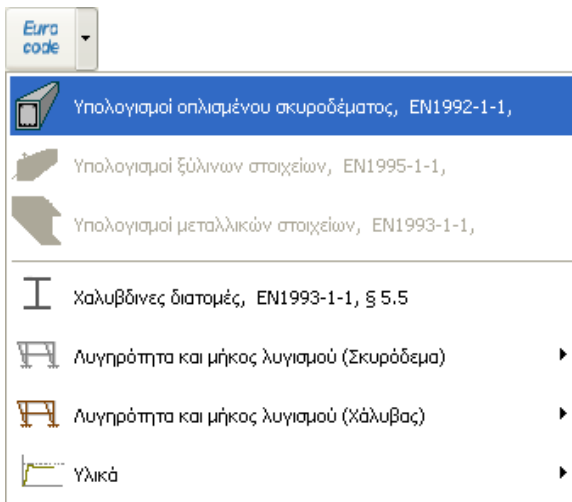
Euro code

Υπολογισμοί οπλισμένου σκυροδέματος, EN1992-1-1,

Υπολογισμοί ξύλινων στοιχείων, EN1995-1-1,

Υπολογισμοί μεταλλικών στοιχείων, EN1993-1-1,

Χαλυβδινες διατομές, EN1993-1-1, § 5.5

Λυγηρότητα και μήκος λυγισμού (Σκυρόδεμα)

Λυγηρότητα και μήκος λυγισμού (Χάλυβας)

Υλικά